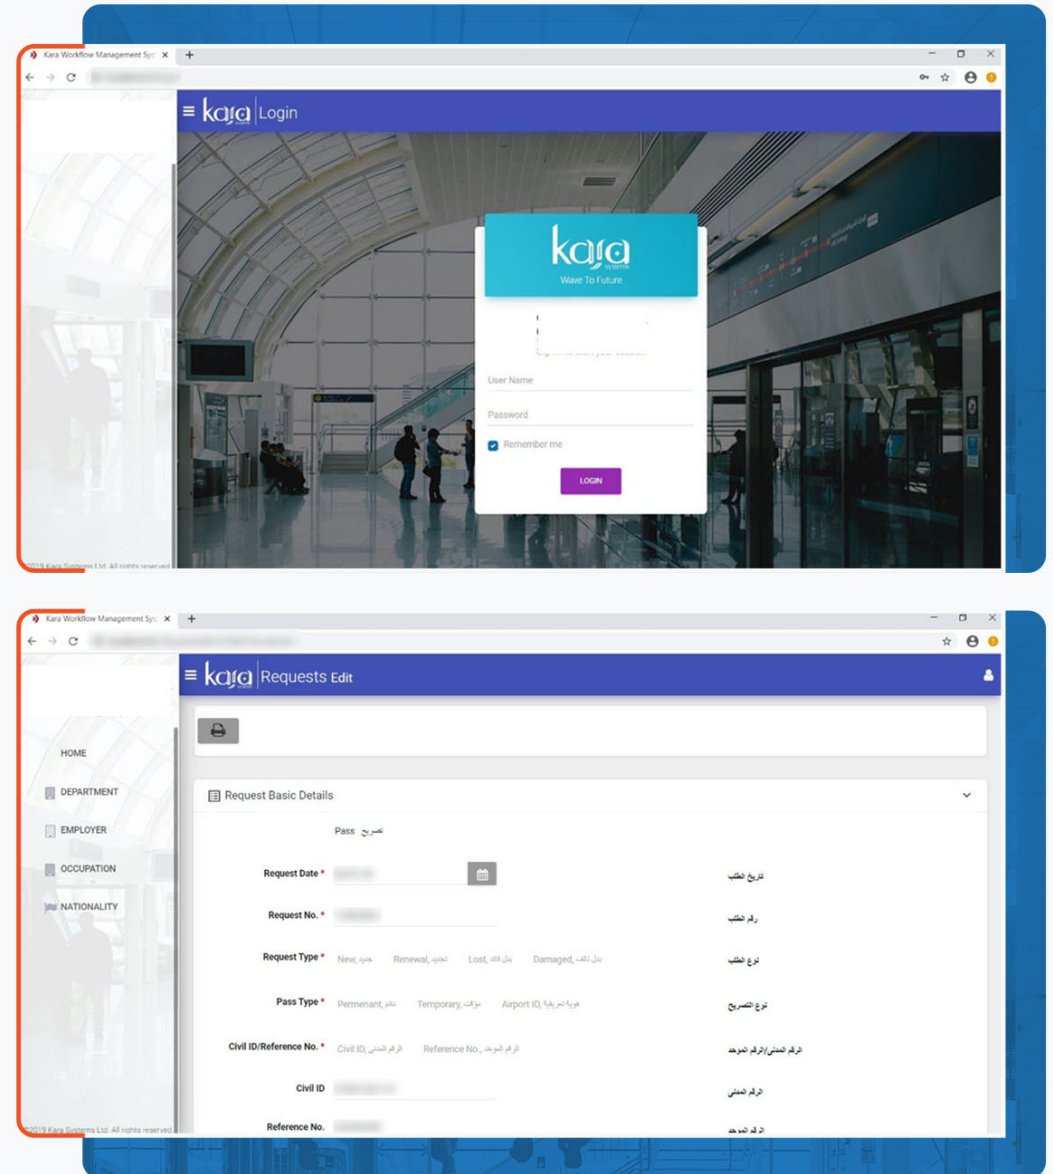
Kara Workflow Management Sys ×
+

kara | Login

kara
Wave To Future

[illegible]

User Name

Password

Remember me

LOGIN

©2019 Kara Systems Ltd. All rights reserved

Kara Workflow Management Sys ×
+

kara | Requests Edit

HOME

DEPARTMENT

EMPLOYER

OCCUPATION

NATIONALITY

Request Basic Details

Pass تصريح

Request Date * تاريخ الطلب

Request No. * رقم الطلب

Request Type * New, جديد Renewal, تجديد Lost, بدل فاقد Damaged, بدل تالف نوع الطلب

Pass Type * Permenant, دائم Temporary, مؤقت Airport ID, هوية المطار نوع التصريح

Civil ID/Reference No. * Civil ID, الرقم المدني Reference No., الرقم الموحد الرقم المدني/الرقم الموحد

Civil ID الرقم المدني

Reference No. الرقم الموحد

©2019 Kara Systems Ltd. All rights reserved